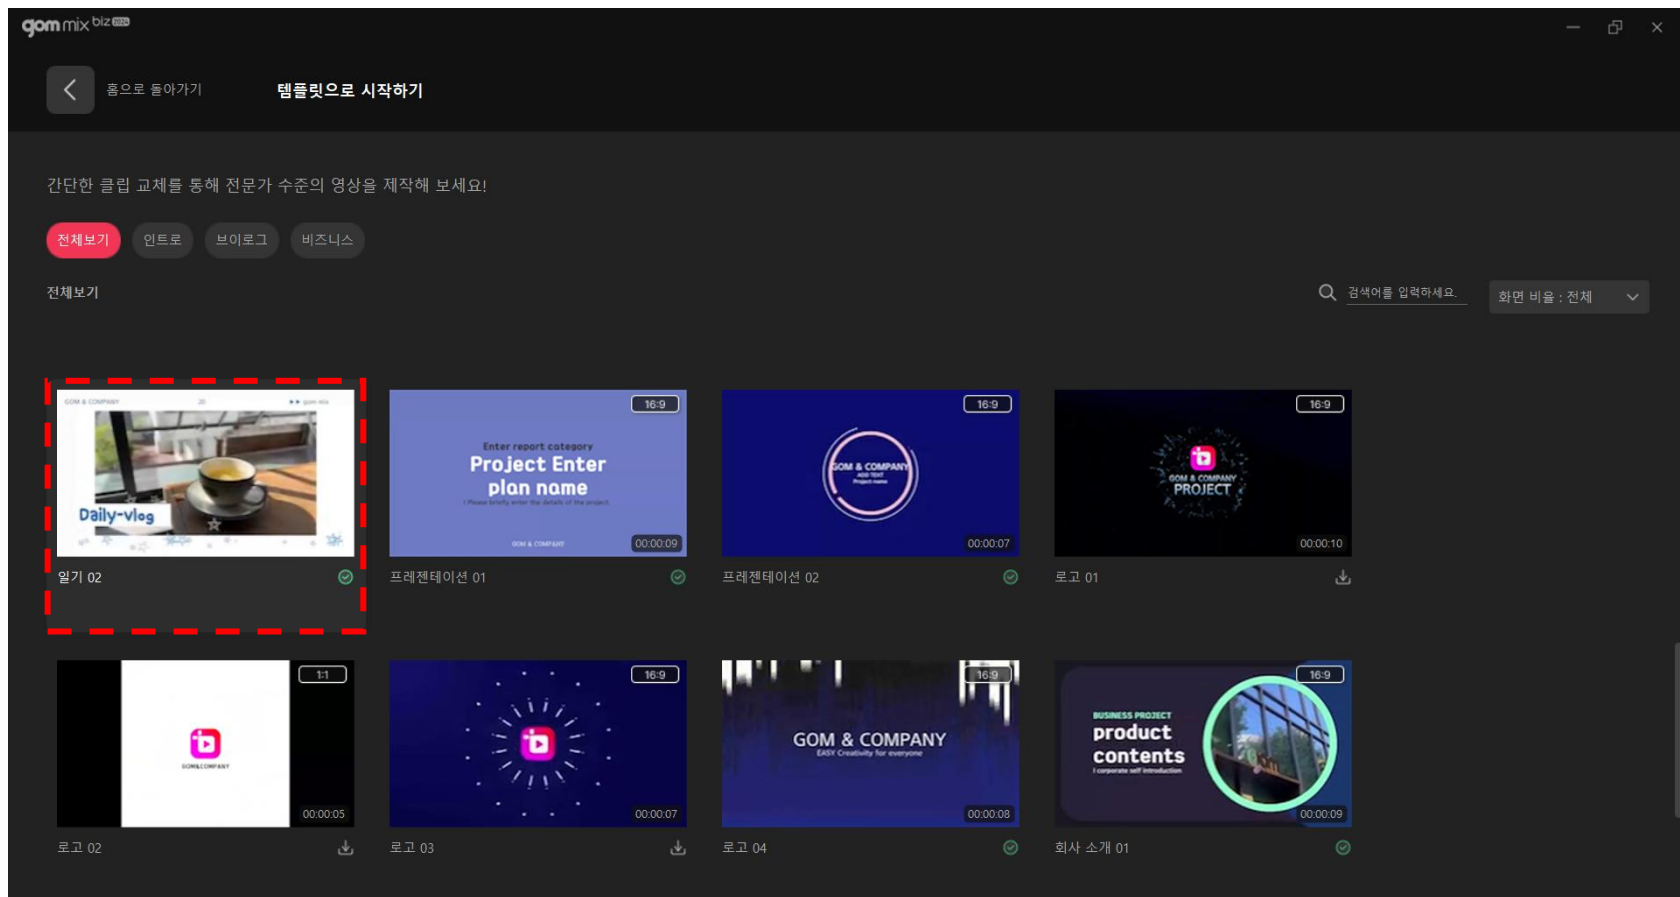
gom mix biz

홈으로 돌아가기

템플릿으로 시작하기

간단한 클립 교체를 통해 전문가 수준의 영상을 제작해 보세요!

전체보기 인트로 브이로그 비즈니스

전체보기

검색어를 입력하세요.

화면 비율 : 전체

Daily-vlog
일기 02

16:9
Enter report category
Project Enter plan name
00:00:09
프레젠테이션 01

16:9
GOM & COMPANY
00:00:07
프레젠테이션 02

16:9
GOM & COMPANY PROJECT
00:00:10
로고 01

1:1
00:00:05
로고 02

16:9
00:00:07
로고 03

16:9
GOM & COMPANY
EASY Creativity for everyone
00:00:08
로고 04

16:9
BUSINESS PROJECT
product contents
00:00:09
회사 소개 01